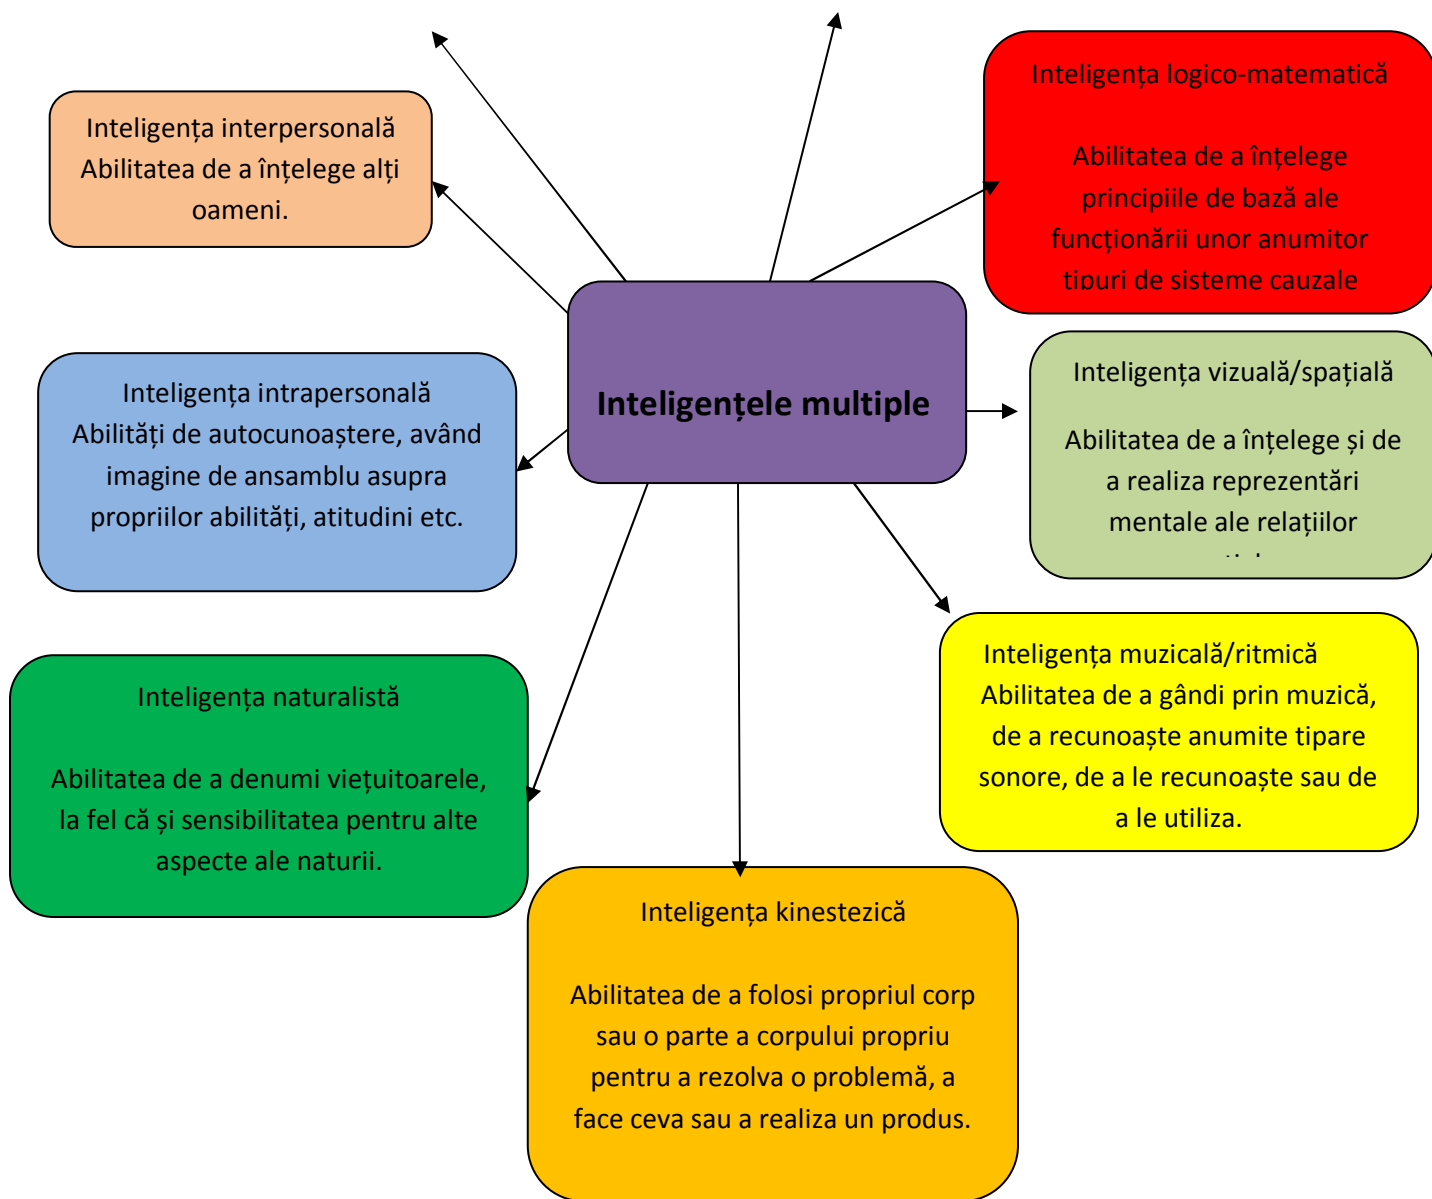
Inteligența interpersonală
Abilitatea de a înțelege alți oameni.

Inteligența logico-matematică

Abilitatea de a înțelege principiile de bază ale funcționării unor anumitor tipuri de sisteme cauzale

Inteligența intrapersonală
Abilități de autocunoaștere, având imagine de ansamblu asupra propriilor abilități, atitudini etc.

Inteligențele multiple

Inteligența vizuală/spațială

Abilitatea de a înțelege și de a realiza reprezentări mentale ale relațiilor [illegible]

Inteligența naturalistă

Abilitatea de a denumi viețuitoarele, la fel că și sensibilitatea pentru alte aspecte ale naturii.

Inteligența muzicală/ritmică
Abilitatea de a gândi prin muzică, de a recunoaște anumite tipare sonore, de a le recunoaște sau de a le utiliza.

Inteligența kinestezică

Abilitatea de a folosi propriul corp sau o parte a corpului propriu pentru a rezolva o problemă, a face ceva sau a realiza un produs.